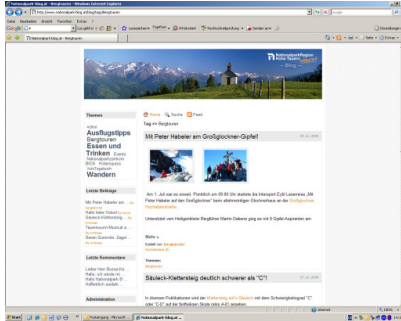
Nationalpark-blog.at - Bergtouren - Windows Internet Explorer

Datei Bearbeiten Ansicht Favoriten Extras ?

http://www.nationalpark-blog.at/blog/tag/Bergtouren

Nationalpark-blog.at - Bergtouren

Nationalpark Region Hohe Tauern BLOG

Home Suche Feed

Tag: >> Bergtouren

Themen

Action Ausflugstipps Bergtouren Essen und Trinken Events Nationalparkzentrum Hohe Tauern Wandern

Mit Peter Habeler am Großglockner-Gipfel!

Am 1. Juli war es soweit: Pünktlich um 05:00 Uhr starteten die Heiopsort Expl Lasermes „Mit Peter Habeler auf den Großglockner" beim allabendlichen Gletscherhaus an die Großglockner Hochalpenstraße.

Unterstützt von Heiligenbluter Bergführer Martin Dabanig ging es mit 9 Gipfel-Aspiranten am

Mehr »

Erstellt von: bergsteiger

Themen: Bergtouren

Letzte Beiträge

Mit Peter Habeler am Großglockner-Gipfel!
Hallo liebe Schneeschuhfans
Säuleck-Klettersteig deutlich schwerer als "C"!
Tauernkönin Mountain...
Bauern Sommers Zagel...

Letzte Kommentare

Lieber Herr Bauernfeind...
Hallo, ich würde mich...
Hallo Nationalpark...
Hoffentlich ...

Administration

Säuleck-Klettersteig deutlich schwerer als "C"!

In diversen Publikationen wird der Klettersteig auf's Säuleck mit dem Schwierigkeitsgrad "C" (alte "C-D" auf der Schaller Skala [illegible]) angegeben.

Start